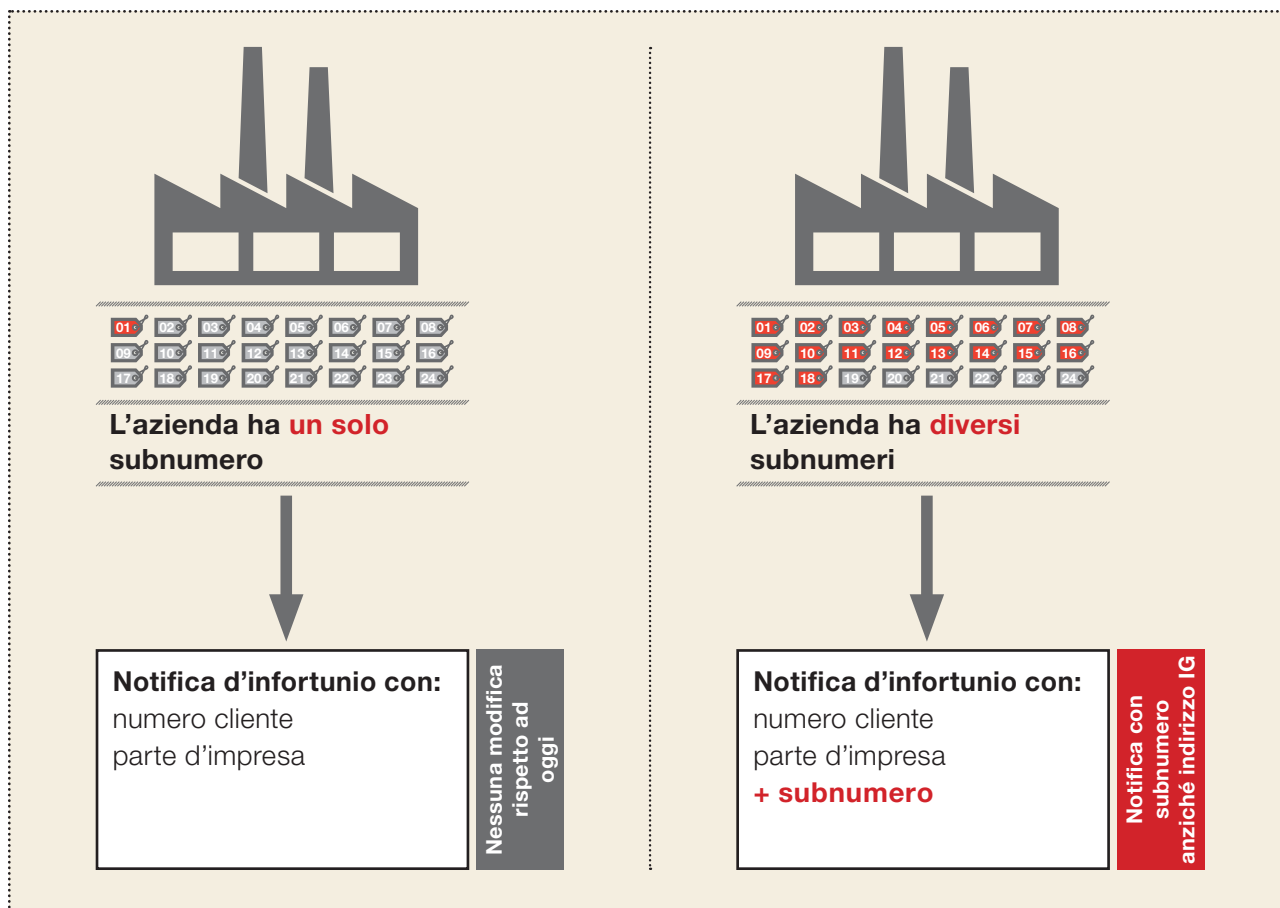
01 02 03 04 05 06 07 08
09 10 11 12 13 14 15 16
17 18 19 20 21 22 23 24

L’azienda ha un solo subnumero

Notifica d’infortunio con:
numero cliente
parte d’impresa

Nessuna modifica rispetto ad oggi

01 02 03 04 05 06 07 08
09 10 11 12 13 14 15 16
17 18 19 20 21 22 23 24

L’azienda ha diversi subnumeri

Notifica d’infortunio con:
numero cliente
parte d’impresa
+ subnumero

Notifica con subnumero anziché indirizzo IG